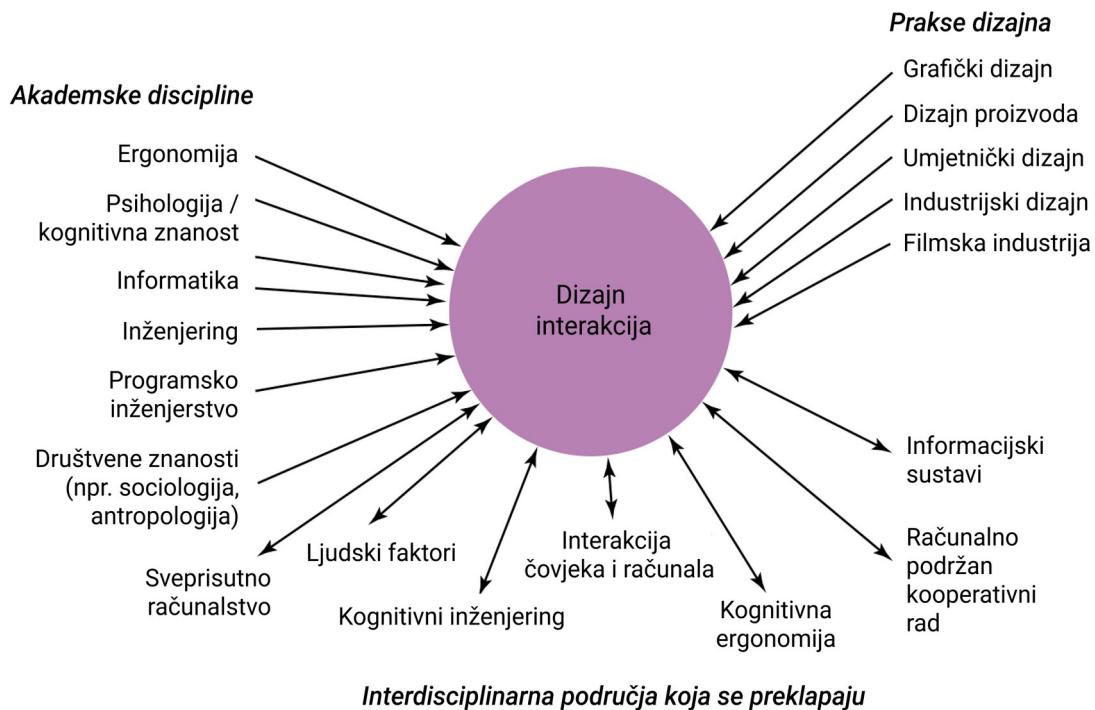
Prakse dizajna

Akademske discipline

Ergonomija

Psihologija / kognitivna znanost

Informatika

Inženjering

Programsko inženjerstvo

Društvene znanosti (npr. sociologija, antropologija)

Grafički dizajn

Dizajn proizvoda

Umjetnički dizajn

Industrijski dizajn

Filmska industrija

Dizajn interakcija

Informacijski sustavi

Računalno podržan kooperativni rad

Sveprisutno računalstvo

Ljudski faktori

Kognitivni inženjering

Interakcija čovjeka i računala

Kognitivna ergonomija

Interdisciplinarna područja koja se preklapaju